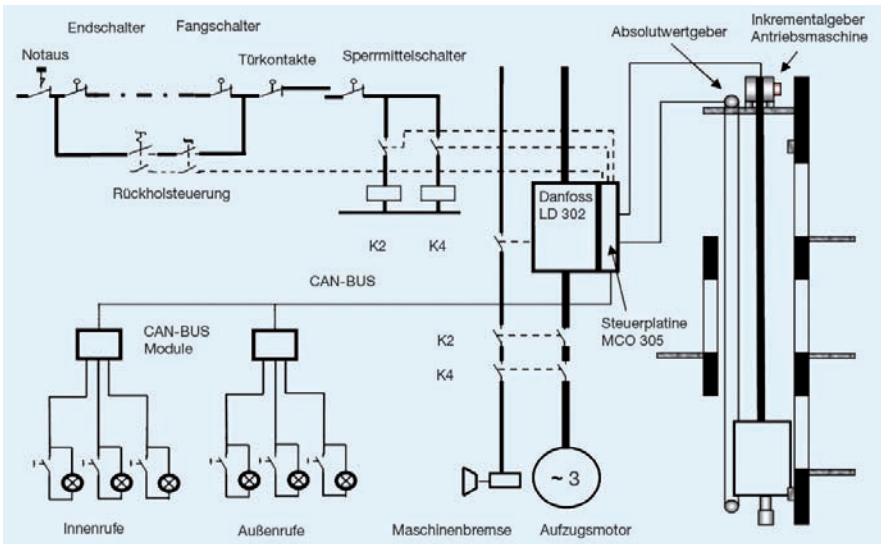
Endschalter

Fangschalter

Notaus

Türkontakte

Sperrmittelschalter

Absolutwertgeber

Inkrementalgeber Antriebsmaschine

Rückholsteuerung

Danfoss LD 302

K2

K4

CAN-BUS

CAN-BUS Module

Steuerplatine MCO 305

K2

K4

~ 3

Innenrufe

Außenrufe

Maschinenbremse

Aufzugsmotor